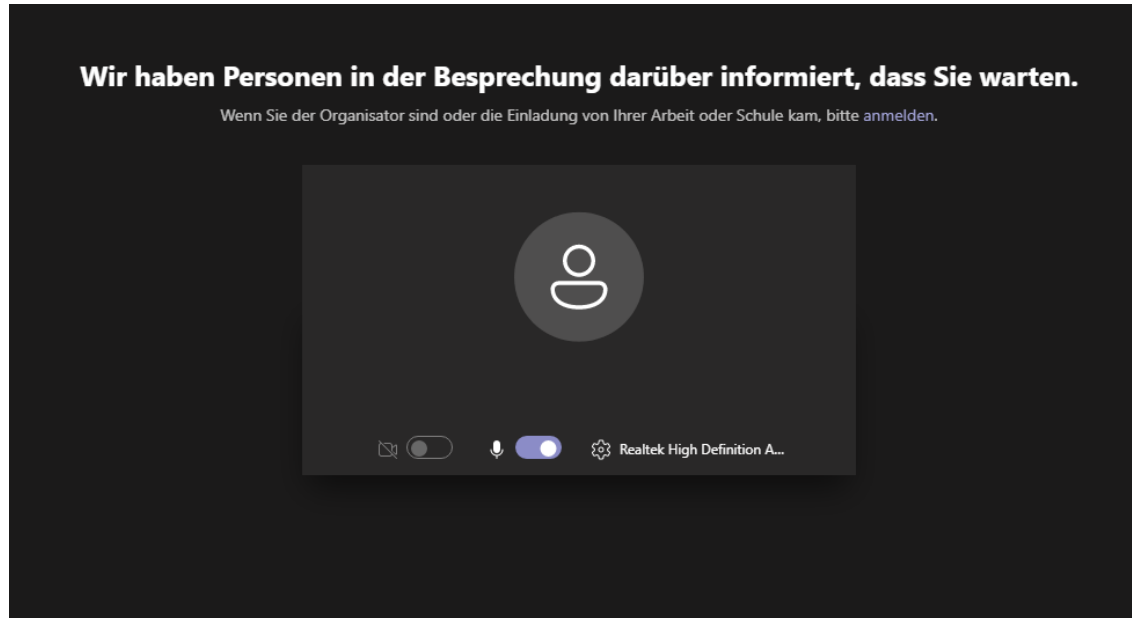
Wir haben Personen in der Besprechung darüber informiert, dass Sie warten.

Wenn Sie der Organisator sind oder die Einladung von Ihrer Arbeit oder Schule kam, bitte anmelden.

Realtek High Definition A...